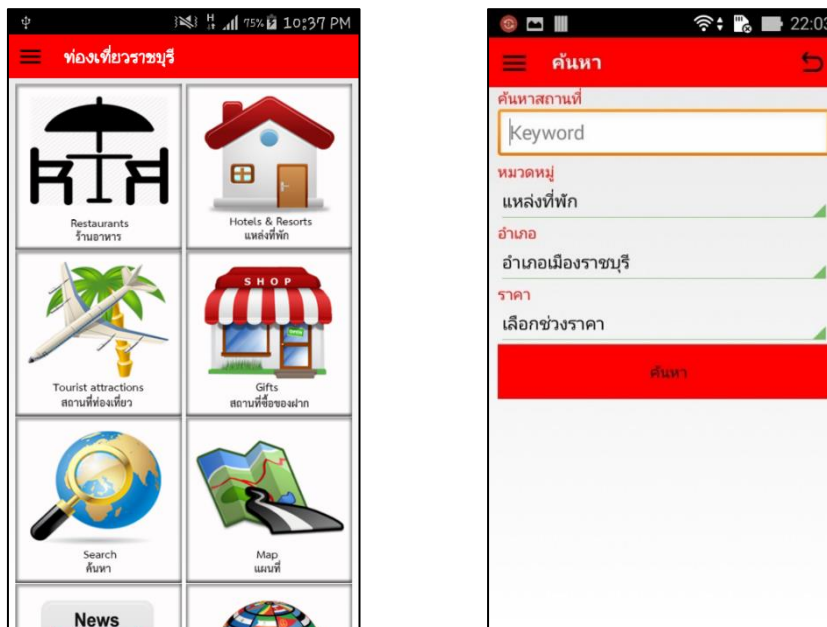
75% 10:37 PM

ท่องเที่ยวราชบุรี

Restaurants
ร้านอาหาร

Hotels & Resorts
แหล่งที่พัก

SHOP

Tourist attractions
สถานที่ท่องเที่ยว

Gifts
สถานที่ซื้อของฝาก

Search
ค้นหา

Map
แผนที่

News

22:03

ค้นหา

ค้นหาสถานที่

Keyword

หมวดหมู่

แหล่งที่พัก

อำเภอ

อำเภอเมืองราชบุรี

ราคา

เลือกช่วงราคา

ค้นหา